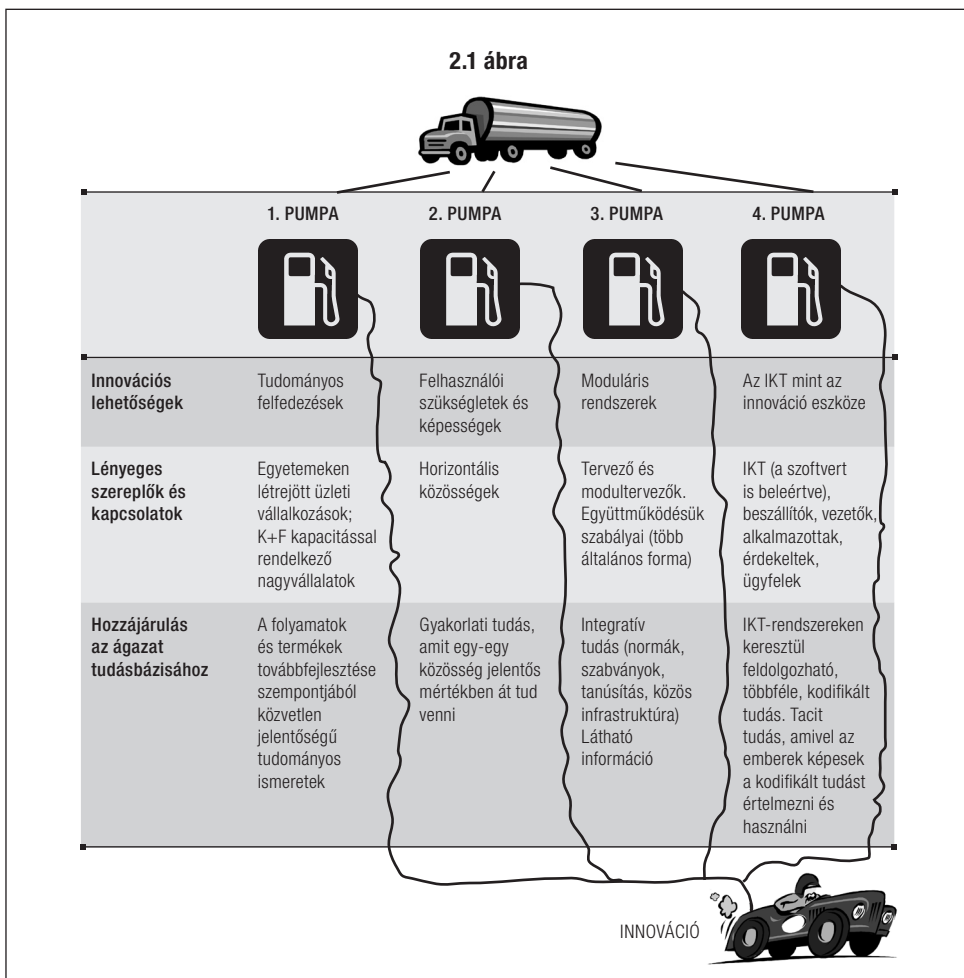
2.1 ábra

| | 1. PUMPA | 2. PUMPA | 3. PUMPA | 4. PUMPA |
|---|---|---|---|---|
| Innovációs lehetőségek | Tudományos felfedezések | Felhasználói szükségletek és képességek | Moduláris rendszerek | Az IKT mint az innováció eszköze |
| Lényeges szereplők és kapcsolatok | Egyetemeken létrejött üzleti vállalkozások; K+F kapacitással rendelkező nagyvállalatok | Horizontális közösségek | Tervező és modultervezők. Együttműködésük szabályai (több általános forma) | IKT (a szoftvert is beleértve), beszállítók, vezetők, alkalmazottak, érdekeltek, ügyfelek |
| Hozzájárulás az ágazat tudásbázisához | A folyamatok és termékek továbbfejlesztése szempontjából közvetlen jelentőségű tudományos ismeretek | Gyakorlati tudás, amit egy-egy közösség jelentős mértékben át tud venni | Integratív tudás (normák, szabványok, tanúsítás, közös infrastruktúra) Látható információ | IKT-rendszereken keresztül feldolgozható, többféle, kodifikált tudás. Tacit tudás, amivel az emberek képesek a kodifikált tudást értelmezni és használni |

INNOVÁCIÓ